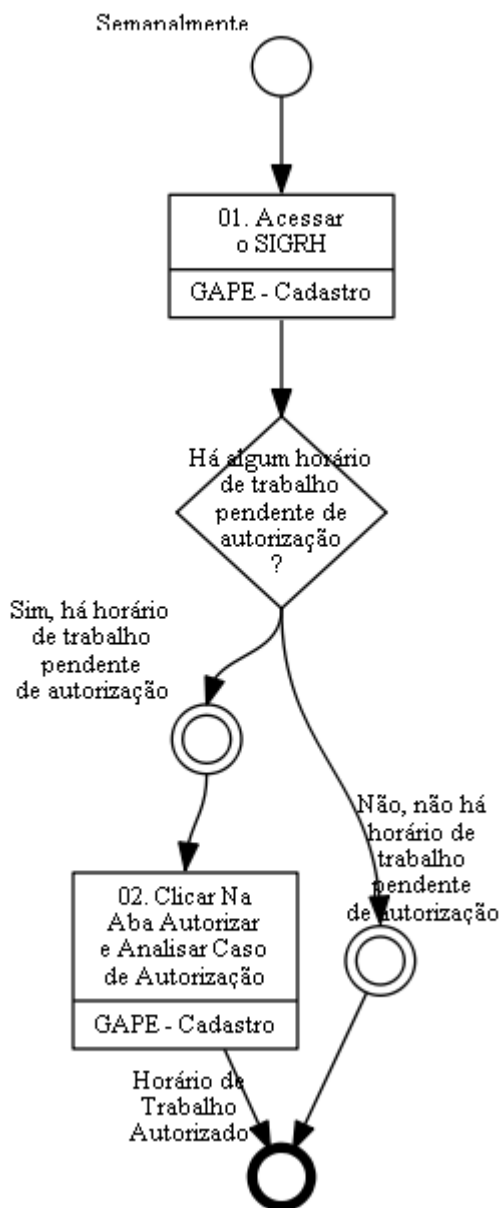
Semanalmente

01. Acessar o SIGRH

GAPE - Cadastro

Há algum horário de trabalho pendente de autorização ?

Sim, há horário de trabalho pendente de autorização

Não, não há horário de trabalho pendente de autorização

02. Clicar Na Aba Autorizar e Analisar Caso de Autorização

GAPE - Cadastro

Horário de Trabalho Autorizado